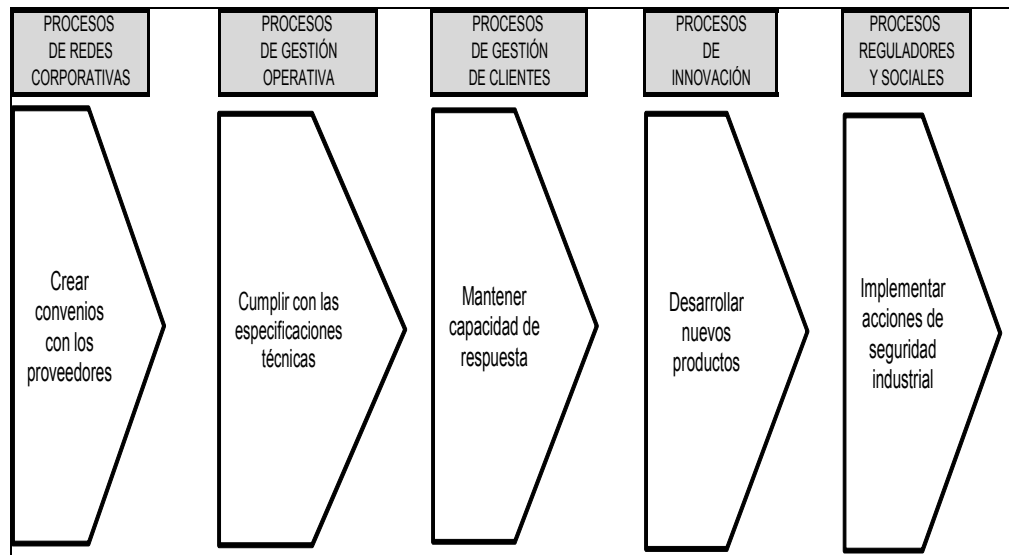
PROCESOS DE REDES CORPORATIVAS

Crear convenios con los proveedores

PROCESOS DE GESTIÓN OPERATIVA

Cumplir con las especificaciones técnicas

PROCESOS DE GESTIÓN DE CLIENTES

Mantener capacidad de respuesta

PROCESOS DE INNOVACIÓN

Desarrollar nuevos productos

PROCESOS REGULADORES Y SOCIALES

Implementar acciones de seguridad industrial